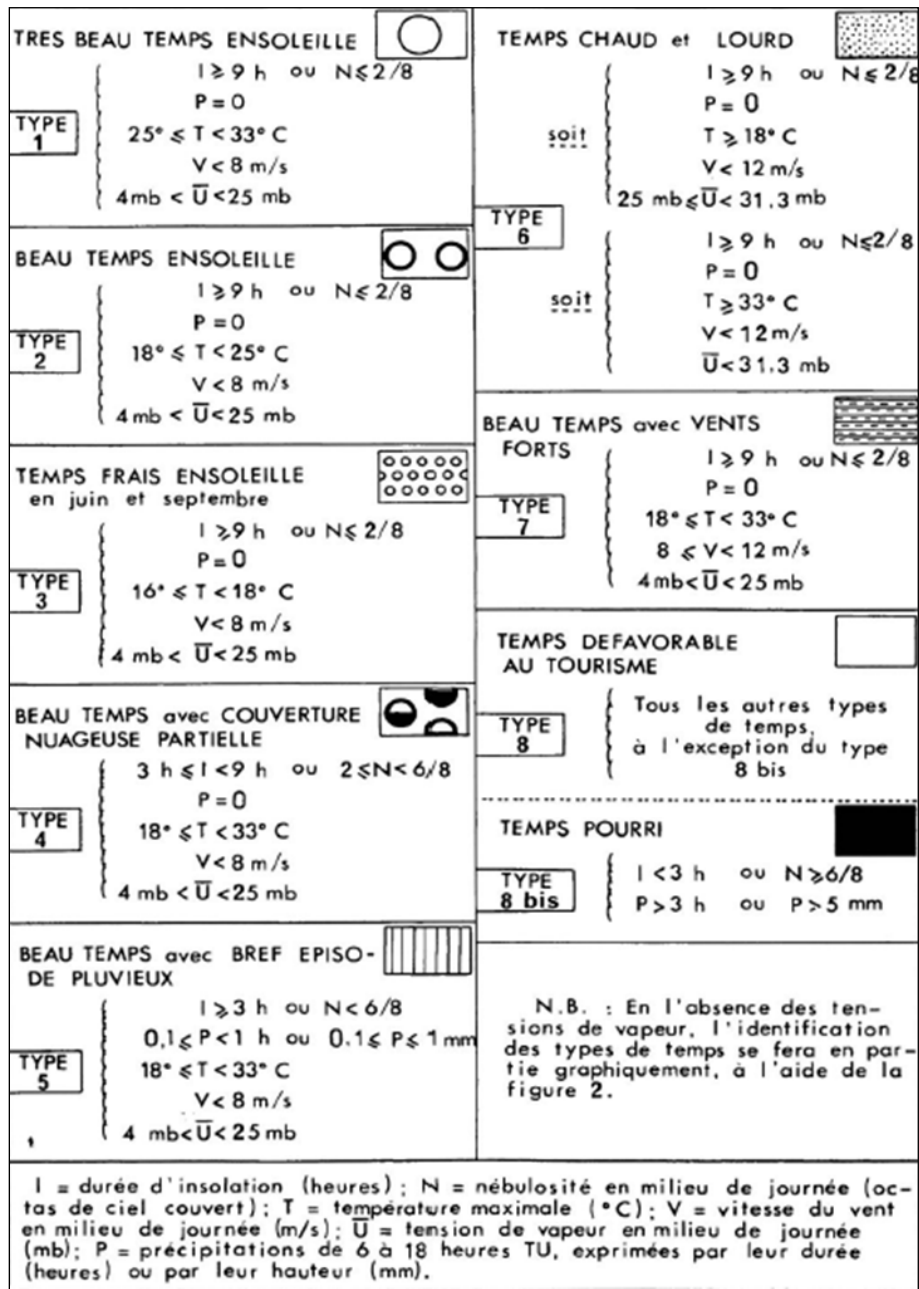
TRES BEAU TEMPS ENSOLEILLE

TYPE 1

$I \geqslant 9$ h ou $N \leqslant 2/8$
$P = 0$
$25° \leqslant T < 33°$ C
$V < 8$ m/s
$4$ mb $< \overline{U} < 25$ mb

BEAU TEMPS ENSOLEILLE

TYPE 2

$I \geqslant 9$ h ou $N \leqslant 2/8$
$P = 0$
$18° \leqslant T < 25°$ C
$V < 8$ m/s
$4$ mb $< \overline{U} < 25$ mb

TEMPS FRAIS ENSOLEILLE en juin et septembre

TYPE 3

$I \geqslant 9$ h ou $N \leqslant 2/8$
$P = 0$
$16° \leqslant T < 18°$ C
$V < 8$ m/s
$4$ mb $< \overline{U} < 25$ mb

BEAU TEMPS avec COUVERTURE NUAGEUSE PARTIELLE

TYPE 4

$3$ h $\leqslant I < 9$ h ou $2 \leqslant N < 6/8$
$P = 0$
$18° \leqslant T < 33°$ C
$V < 8$ m/s
$4$ mb $< \overline{U} < 25$ mb

BEAU TEMPS avec BREF EPISODE PLUVIEUX

TYPE 5

$I \geqslant 3$ h ou $N < 6/8$
$0,1 \leqslant P < 1$ h ou $0,1 \leqslant P \leqslant 1$ mm
$18° \leqslant T < 33°$ C
$V < 8$ m/s
$4$ mb$< \overline{U} < 25$ mb

TEMPS CHAUD et LOURD

TYPE 6

soit
$I \geqslant 9$ h ou $N \leqslant 2/8$
$P = 0$
$T \geqslant 18°$ C
$V < 12$ m/s
$25$ mb $\leqslant \overline{U} < 31,3$ mb

soit
$I \geqslant 9$ h ou $N \leqslant 2/8$
$P = 0$
$T \geqslant 33°$ C
$V < 12$ m/s
$\overline{U} < 31,3$ mb

BEAU TEMPS avec VENTS FORTS

TYPE 7

$I \geqslant 9$ h ou $N \leqslant 2/8$
$P = 0$
$18° \leqslant T < 33°$ C
$8 \leqslant V < 12$ m/s
$4$ mb$< \overline{U} < 25$ mb

TEMPS DEFAVORABLE AU TOURISME

TYPE 8

Tous les autres types de temps, à l'exception du type 8 bis

TEMPS POURRI

TYPE 8 bis

$I < 3$ h ou $N \geqslant 6/8$
$P > 3$ h ou $P > 5$ mm

N.B. : En l'absence des tensions de vapeur, l'identification des types de temps se fera en partie graphiquement, à l'aide de la figure 2.

I = durée d'insolation (heures) ; N = nébulosité en milieu de journée (octas de ciel couvert) ; T = température maximale (°C) ; V = vitesse du vent en milieu de journée (m/s) ; $\overline{U}$ = tension de vapeur en milieu de journée (mb) ; P = précipitations de 6 à 18 heures TU, exprimées par leur durée (heures) ou par leur hauteur (mm).